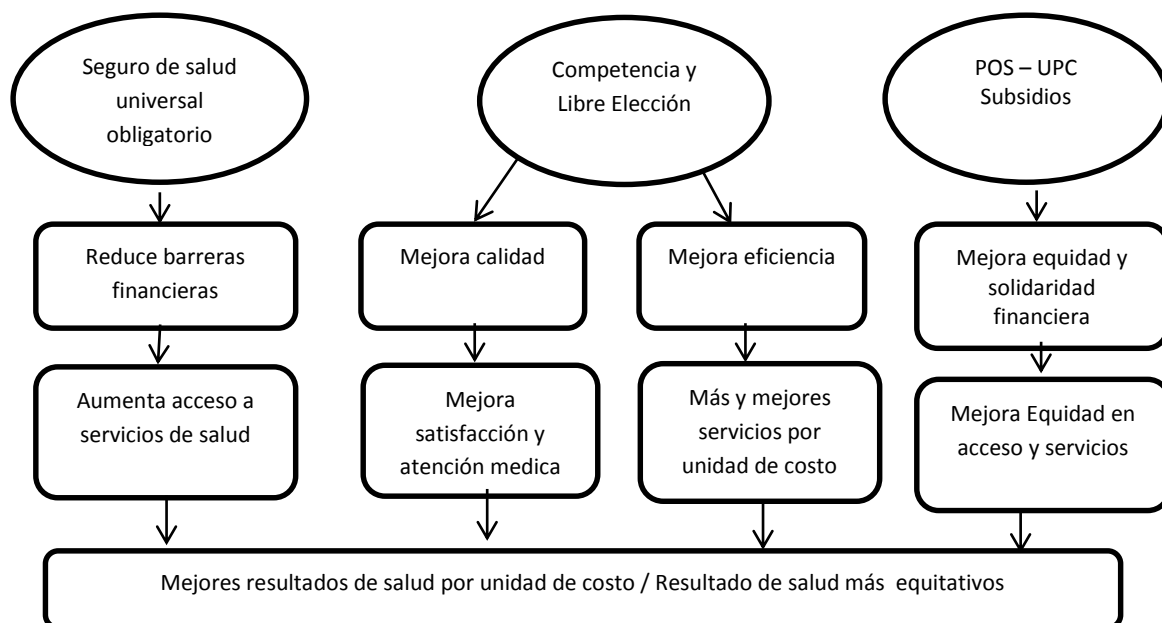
Seguro de salud universal obligatorio

Competencia y Libre Elección

POS – UPC Subsidios

Reduce barreras financieras

Mejora calidad

Mejora eficiencia

Mejora equidad y solidaridad financiera

Aumenta acceso a servicios de salud

Mejora satisfacción y atención medica

Más y mejores servicios por unidad de costo

Mejora Equidad en acceso y servicios

Mejores resultados de salud por unidad de costo / Resultado de salud más equitativos